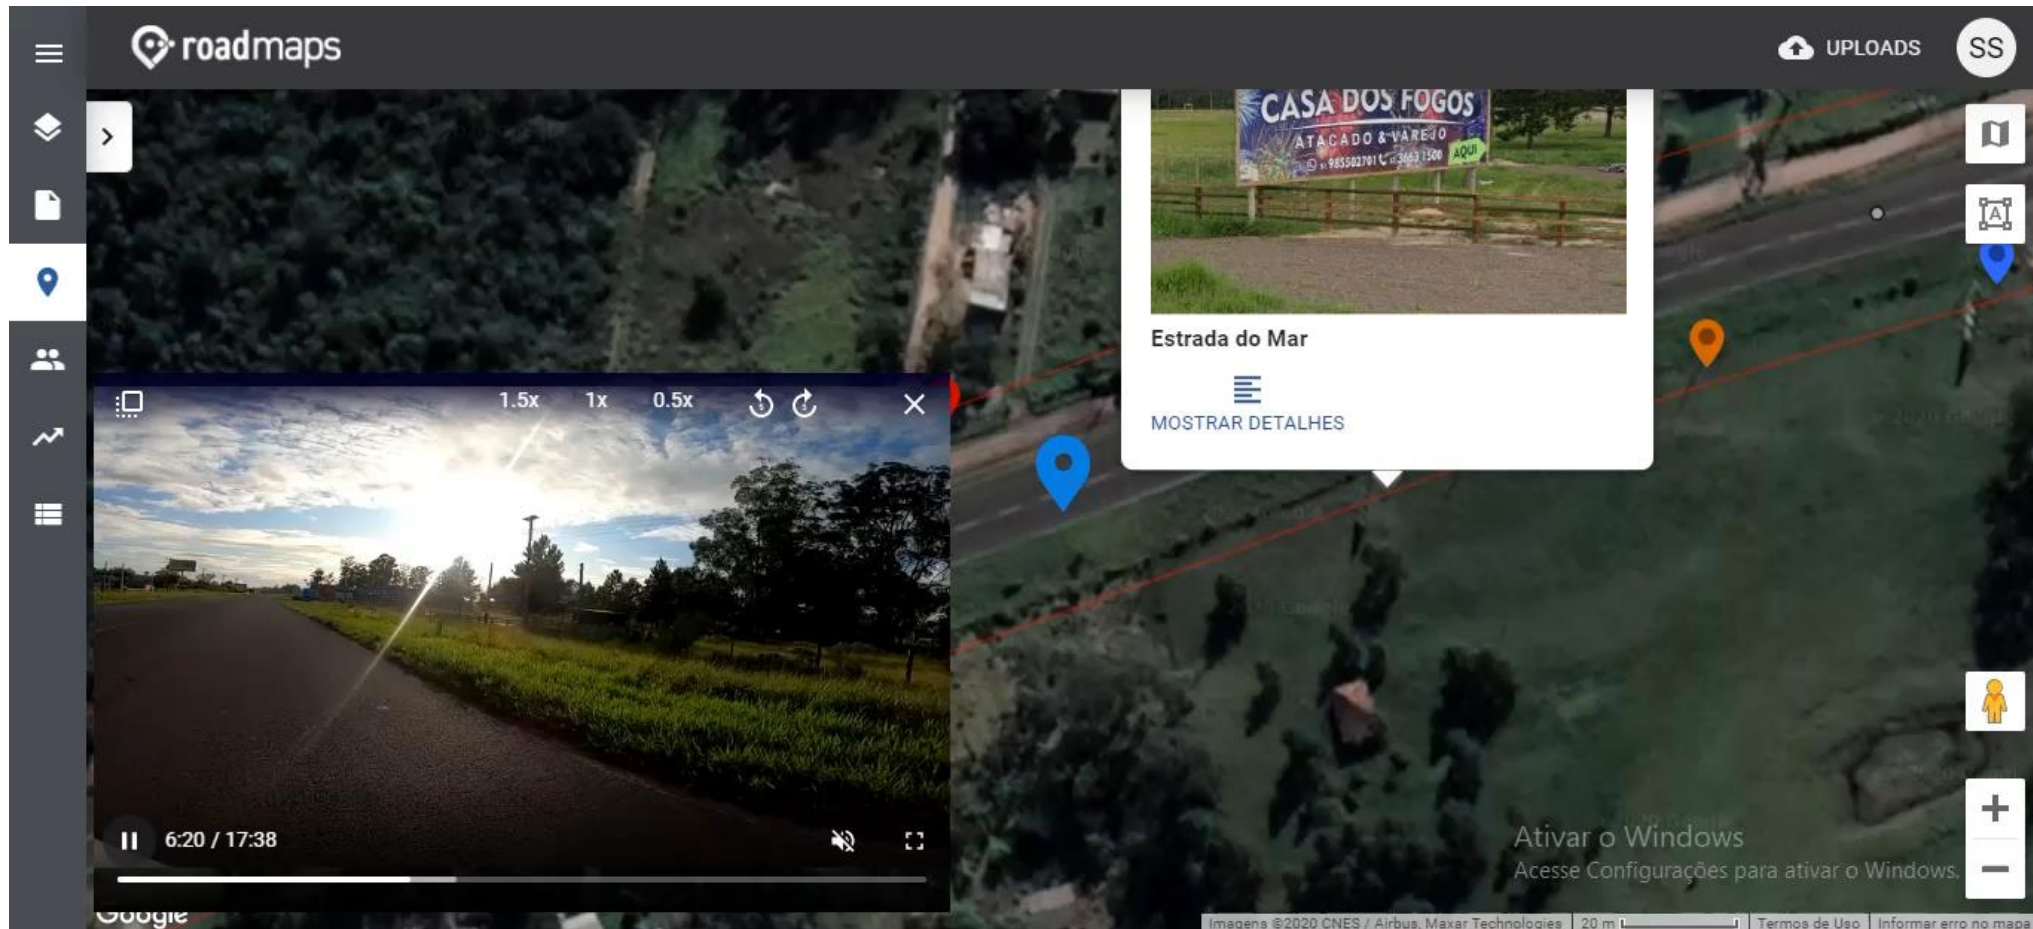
roadmaps

UPLOADS

SS

CASA DOS FOGOS
ATACADO & VAREJO
AQUI

Estrada do Mar

MOSTRAR DETALHES

1.5x 1x 0.5x

6:20 / 17:38

Google

Ativar o Windows
Acesse Configurações para ativar o Windows.

Imagens ©2020 CNES / Airbus, Maxar Technologies | 20 m | Termos de Uso | Informar erro no mapa